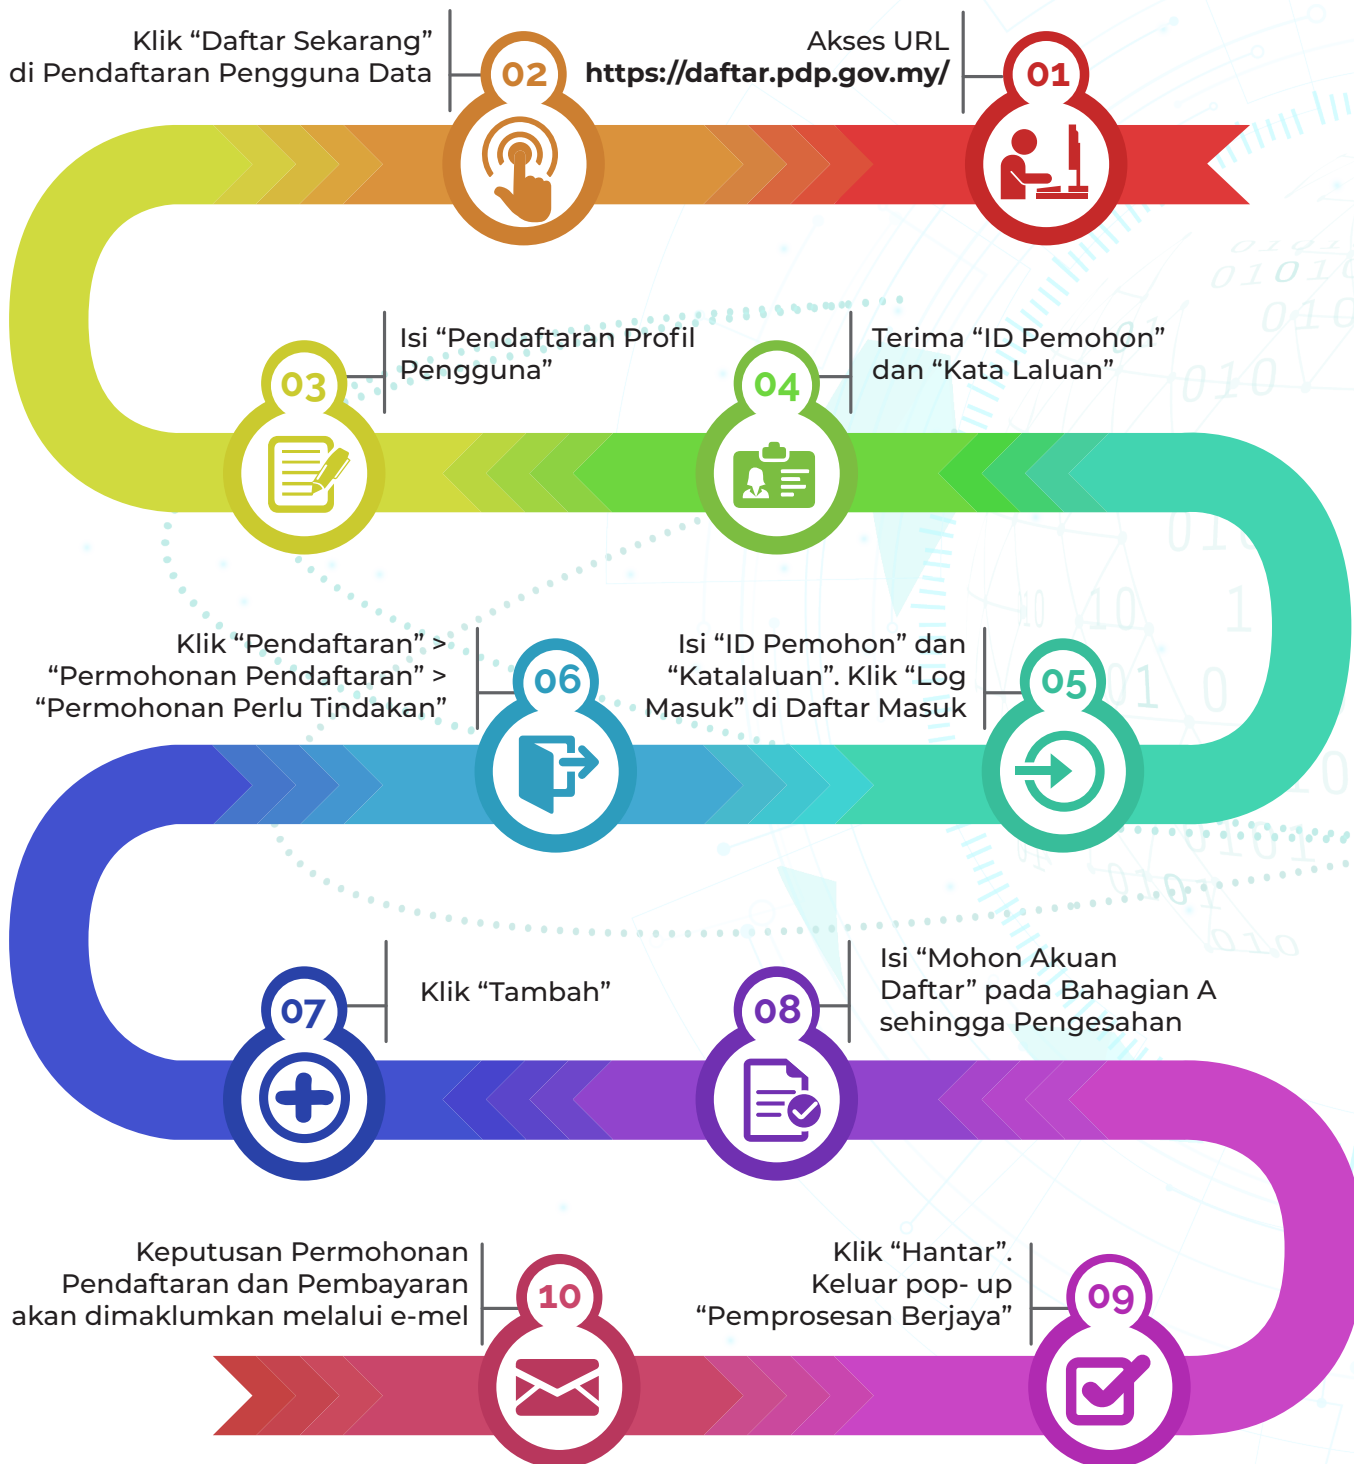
01
Akses URL
https://daftar.pdp.gov.my/

02
Klik “Daftar Sekarang” di Pendaftaran Pengguna Data

03
Isi “Pendaftaran Profil Pengguna”

04
Terima “ID Pemohon” dan “Kata Laluan”

05
Isi “ID Pemohon” dan “Katalaluan”. Klik “Log Masuk” di Daftar Masuk

06
Klik “Pendaftaran” > “Permohonan Pendaftaran” > “Permohonan Perlu Tindakan”

07
Klik “Tambah”

08
Isi “Mohon Akuan Daftar” pada Bahagian A sehingga Pengesahan

09
Klik “Hantar”. Keluar pop- up “Pemprosesan Berjaya”

10
Keputusan Permohonan Pendaftaran dan Pembayaran akan dimaklumkan melalui e-mel